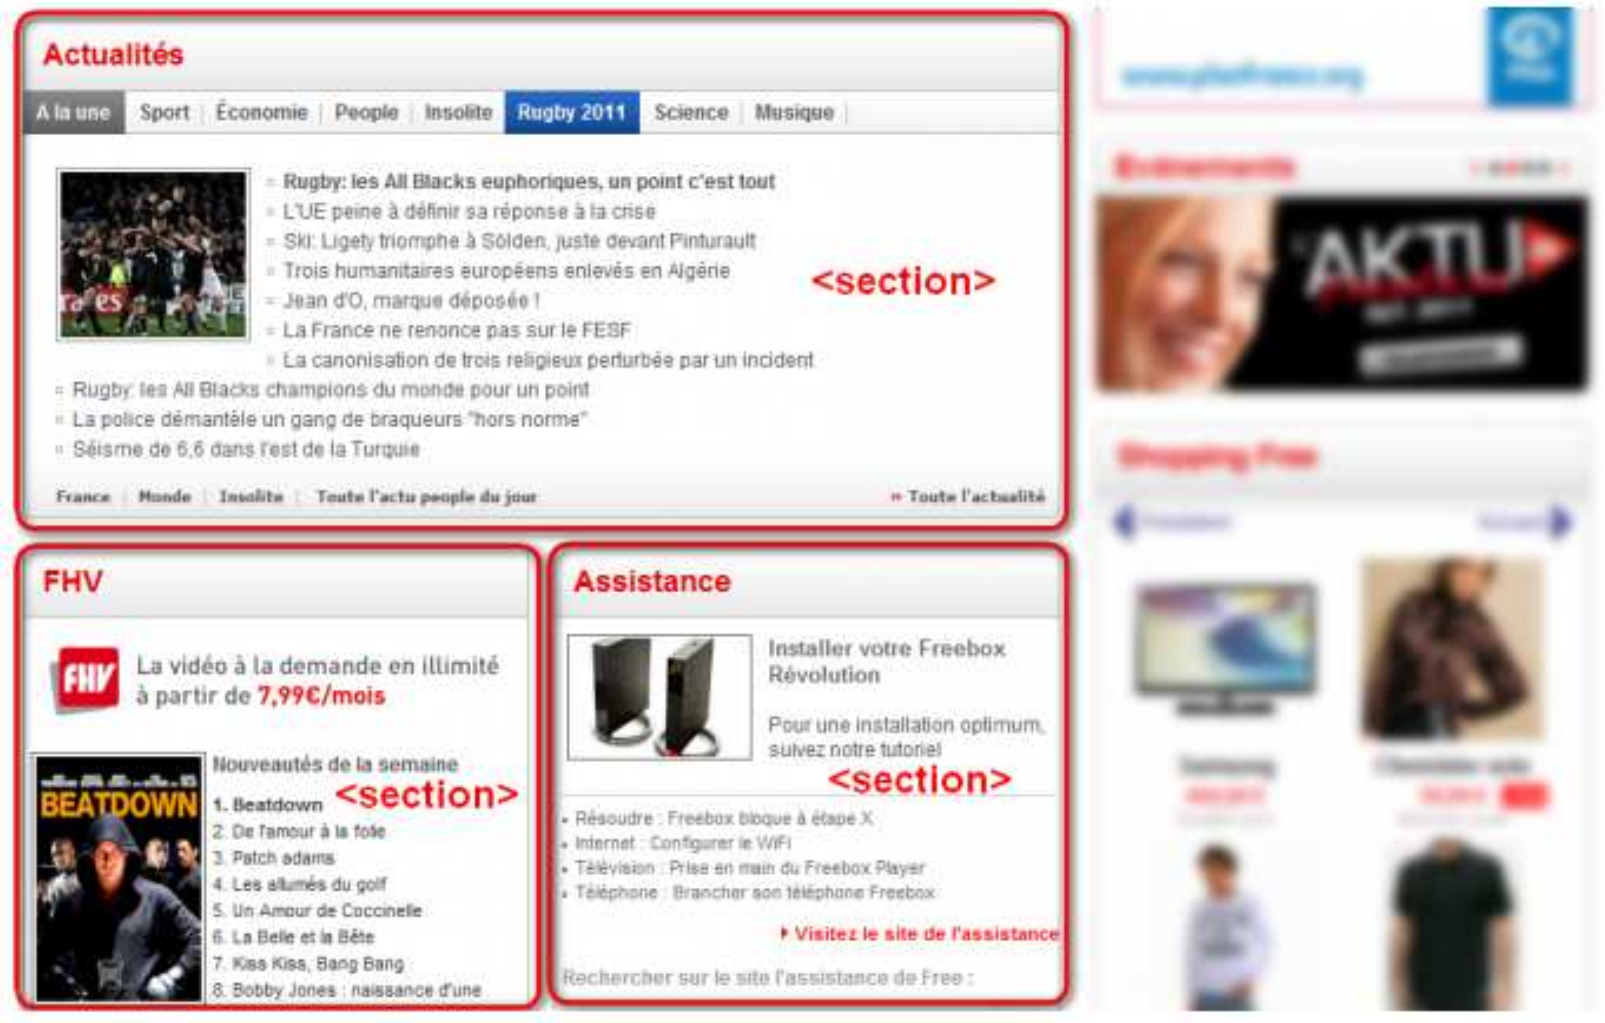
Actualités

A la une | Sport | Économie | People | Insolite | Rugby 2011 | Science | Musique

Rugby: les All Blacks euphoriques, un point c'est tout
L'UE peine à définir sa réponse à la crise
Ski: Ligety triomphe à Sölden, juste devant Pinturault
Trois humanitaires européens enlevés en Algérie
Jean d'O, marque déposée !
La France ne renonce pas sur le FESF
La canonisation de trois religieux perturbée par un incident
Rugby: les All Blacks champions du monde pour un point
La police démantèle un gang de braqueurs "hors norme"
Séisme de 6,6 dans l'est de la Turquie

<section>

France | Monde | Insolite | Toute l'actu people du jour
» Toute l'actualité

FHV

FHV La vidéo à la demande en illimité à partir de 7,99€/mois

BEATDOWN

Nouveautés de la semaine
<section>
1. Beatdown
2. De l'amour à la folie
3. Patch adams
4. Les allumés du golf
5. Un Amour de Coccinelle
6. La Belle et la Bête
7. Kiss Kiss, Bang Bang
8. Bobby Jones : naissance d'une

Assistance

Installer votre Freebox Révolution

Pour une installation optimum, suivez notre tutoriel

<section>

Résoudre : Freebox bloque à étape X
Internet : Configurer le WiFi
Télévision : Prise en main du Freebox Player
Téléphone : Brancher son téléphone Freebox

Visitez le site de l'assistance

Rechercher sur le site l'assistance de Free :

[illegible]

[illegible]

AKTU

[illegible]